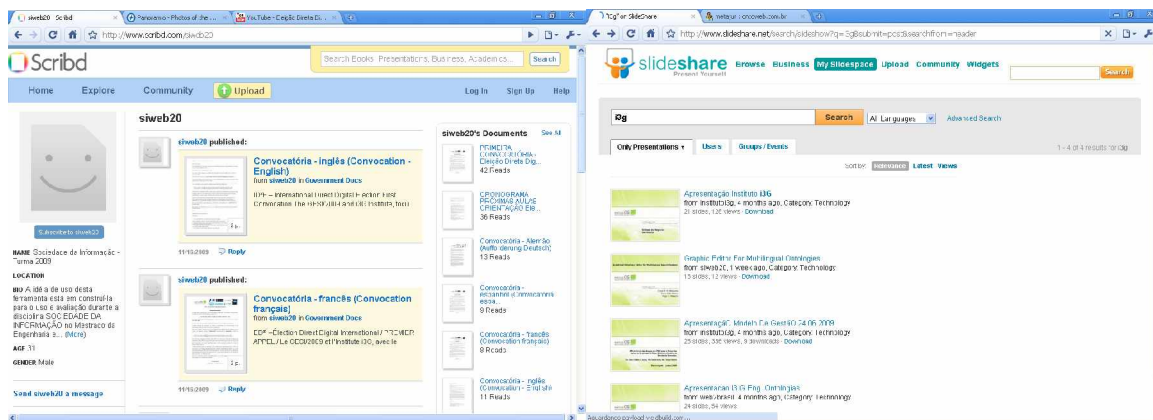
siweb20 - Scribd | Panoramio - Photos of the ... | YouTube - Edição Direta D... | +

http://www.scribd.com/siweb20

Scribd

Search Books, Presentations, Business, Academics... Search

Home Explore Community Upload Log In Sign Up Help

siweb20

Subscribe to siweb20

NAME Sociedade de Informação - Turma 2009

LOCATION

BIO A ideia de uso desta ferramenta está em construí-la para o uso e avaliação durante a disciplina SOCIEDADE DA INFORMAÇÃO no Mestrado de Engenharia e... (More)

AGE 31

GENDER Male

Send siweb20 a message

siweb20 published:

Convocatória - inglês (Convocation - English)

from siweb20 in Government Docs

IDE – International Direct Digital Election First Convocation The GEDQ/2009 and the IG Institute, from

11/15/2009 Reply

siweb20 published:

Convocatória - francês (Convocation français)

from siweb20 in Government Docs

EDF – Élection Direct Digital International / PREMIER APPEL / Le GEDI/2009 et l'Institute IG, avec le

11/15/2009 Reply

siweb20's Documents See All

PRIMEIRA CONVOCATÓRIA - Eleição Direta Dig...
42 Reads

CRONOGRAMA PRÓXIMAS AULAS ORIENTAÇÃO Ele...
36 Reads

Convocatória - Alemão (Aufforderung Deutsch)
13 Reads

Convocatória - espanhol (Convocatoria espa...
9 Reads

Convocatória - francês (Convocation français)
8 Reads

Convocatória - inglês (Convocation - English)
11 Reads

"i3g" on SlideShare | netsur : oncoweb.com.br | +

http://www.slideshare.net/search/slideshow?q=i3g&submit=post&searchfrom=header

slideshare Present Yourself Browse Business My Slidespace Upload Community Widgets

Search

i3g Search All Languages Advanced Search

Only Presentations Users Groups / Events

1 - 4 of 4 results for i3g

Sort by: Relevance Latest Views

Apresentação Instituto i3G
from institutoi3g, 4 months ago, Category: Technology
21 slides, 126 views • Download

Graphic Editor For MultiLingual Ontologies
from siweb20, 1 week ago, Category: Technology
15 slides, 12 Views • Download

Apresentação Modelo De GestãO 24.06.2009
from institutoi3g, 4 months ago, Category: Technology
25 slides, 336 views, 9 downloads • Download

Apresentacao I3G Eng. Ontologias
from weslybrasil, 4 months ago, Category: Technology
24 slides, 54 views

Aguardando payload.vo.dbuild.com...